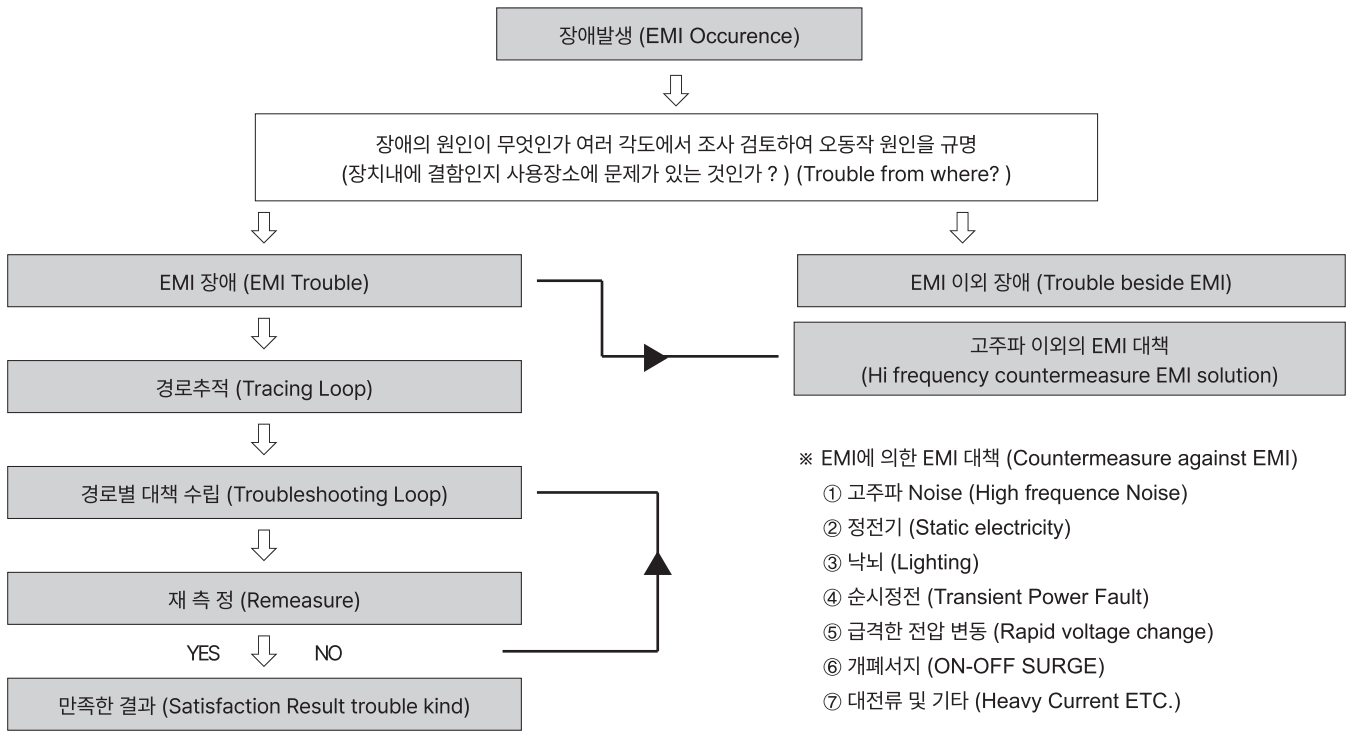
장애발생 (EMI Occurence)

장애의 원인이 무엇인가 여러 각도에서 조사 검토하여 오동작 원인을 규명
(장치내에 결함인지 사용장소에 문제가 있는 것인가 ? ) (Trouble from where? )

EMI 장애 (EMI Trouble)

경로추적 (Tracing Loop)

경로별 대책 수립 (Troubleshooting Loop)

재 측 정 (Remeasure)

YES NO

만족한 결과 (Satisfaction Result trouble kind)

EMI 이외 장애 (Trouble beside EMI)

고주파 이외의 EMI 대책
(Hi frequency countermeasure EMI solution)

※ EMI에 의한 EMI 대책 (Countermeasure against EMI)
① 고주파 Noise (High frequence Noise)
② 정전기 (Static electricity)
③ 낙뇌 (Lighting)
④ 순시정전 (Transient Power Fault)
⑤ 급격한 전압 변동 (Rapid voltage change)
⑥ 개폐서지 (ON-OFF SURGE)
⑦ 대전류 및 기타 (Heavy Current ETC.)